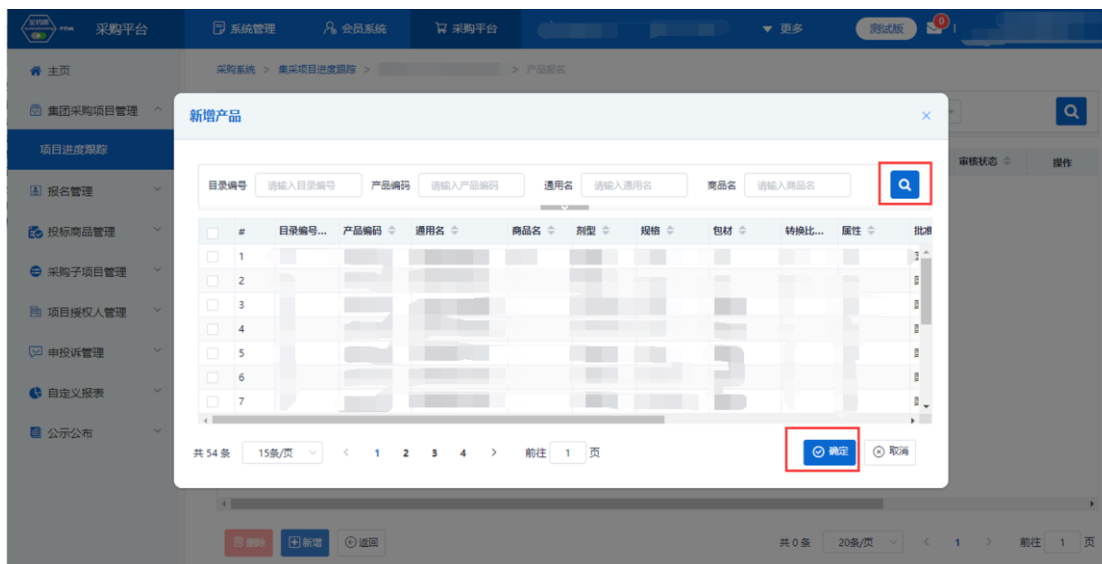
采购平台 系统管理 会员系统 采购平台 更多 测试版 0

主页
集团采购项目管理
项目进度跟踪
报名管理
投标商品管理
采购子项目管理
项目授权人管理
申投诉管理
自定义报表
公示公布

采购系统 > 集采项目进度跟踪 > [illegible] > 产品报名

审核状态 操作

新增产品

目录编号 请输入目录编号 产品编码 请输入产品编码 通用名 请输入通用名 商品名 请输入商品名

| # | 目录编号... | 产品编码 | 通用名 | 商品名 | 剂型 | 规格 | 包材 | 转换比... | 属性 | 批准 |
|---|---|---|---|---|---|---|---|---|---|---|
| 1 | | | | | | | | | | |
| 2 | | | | | | | | | | |
| 3 | | | | | | | | | | |
| 4 | | | | | | | | | | |
| 5 | | | | | | | | | | |
| 6 | | | | | | | | | | |
| 7 | | | | | | | | | | |

共 54 条 15条/页 < 1 2 3 4 > 前往 1 页

确定 取消

删除 新增 返回

共 0 条 20条/页 < 1 > 前往 1 页